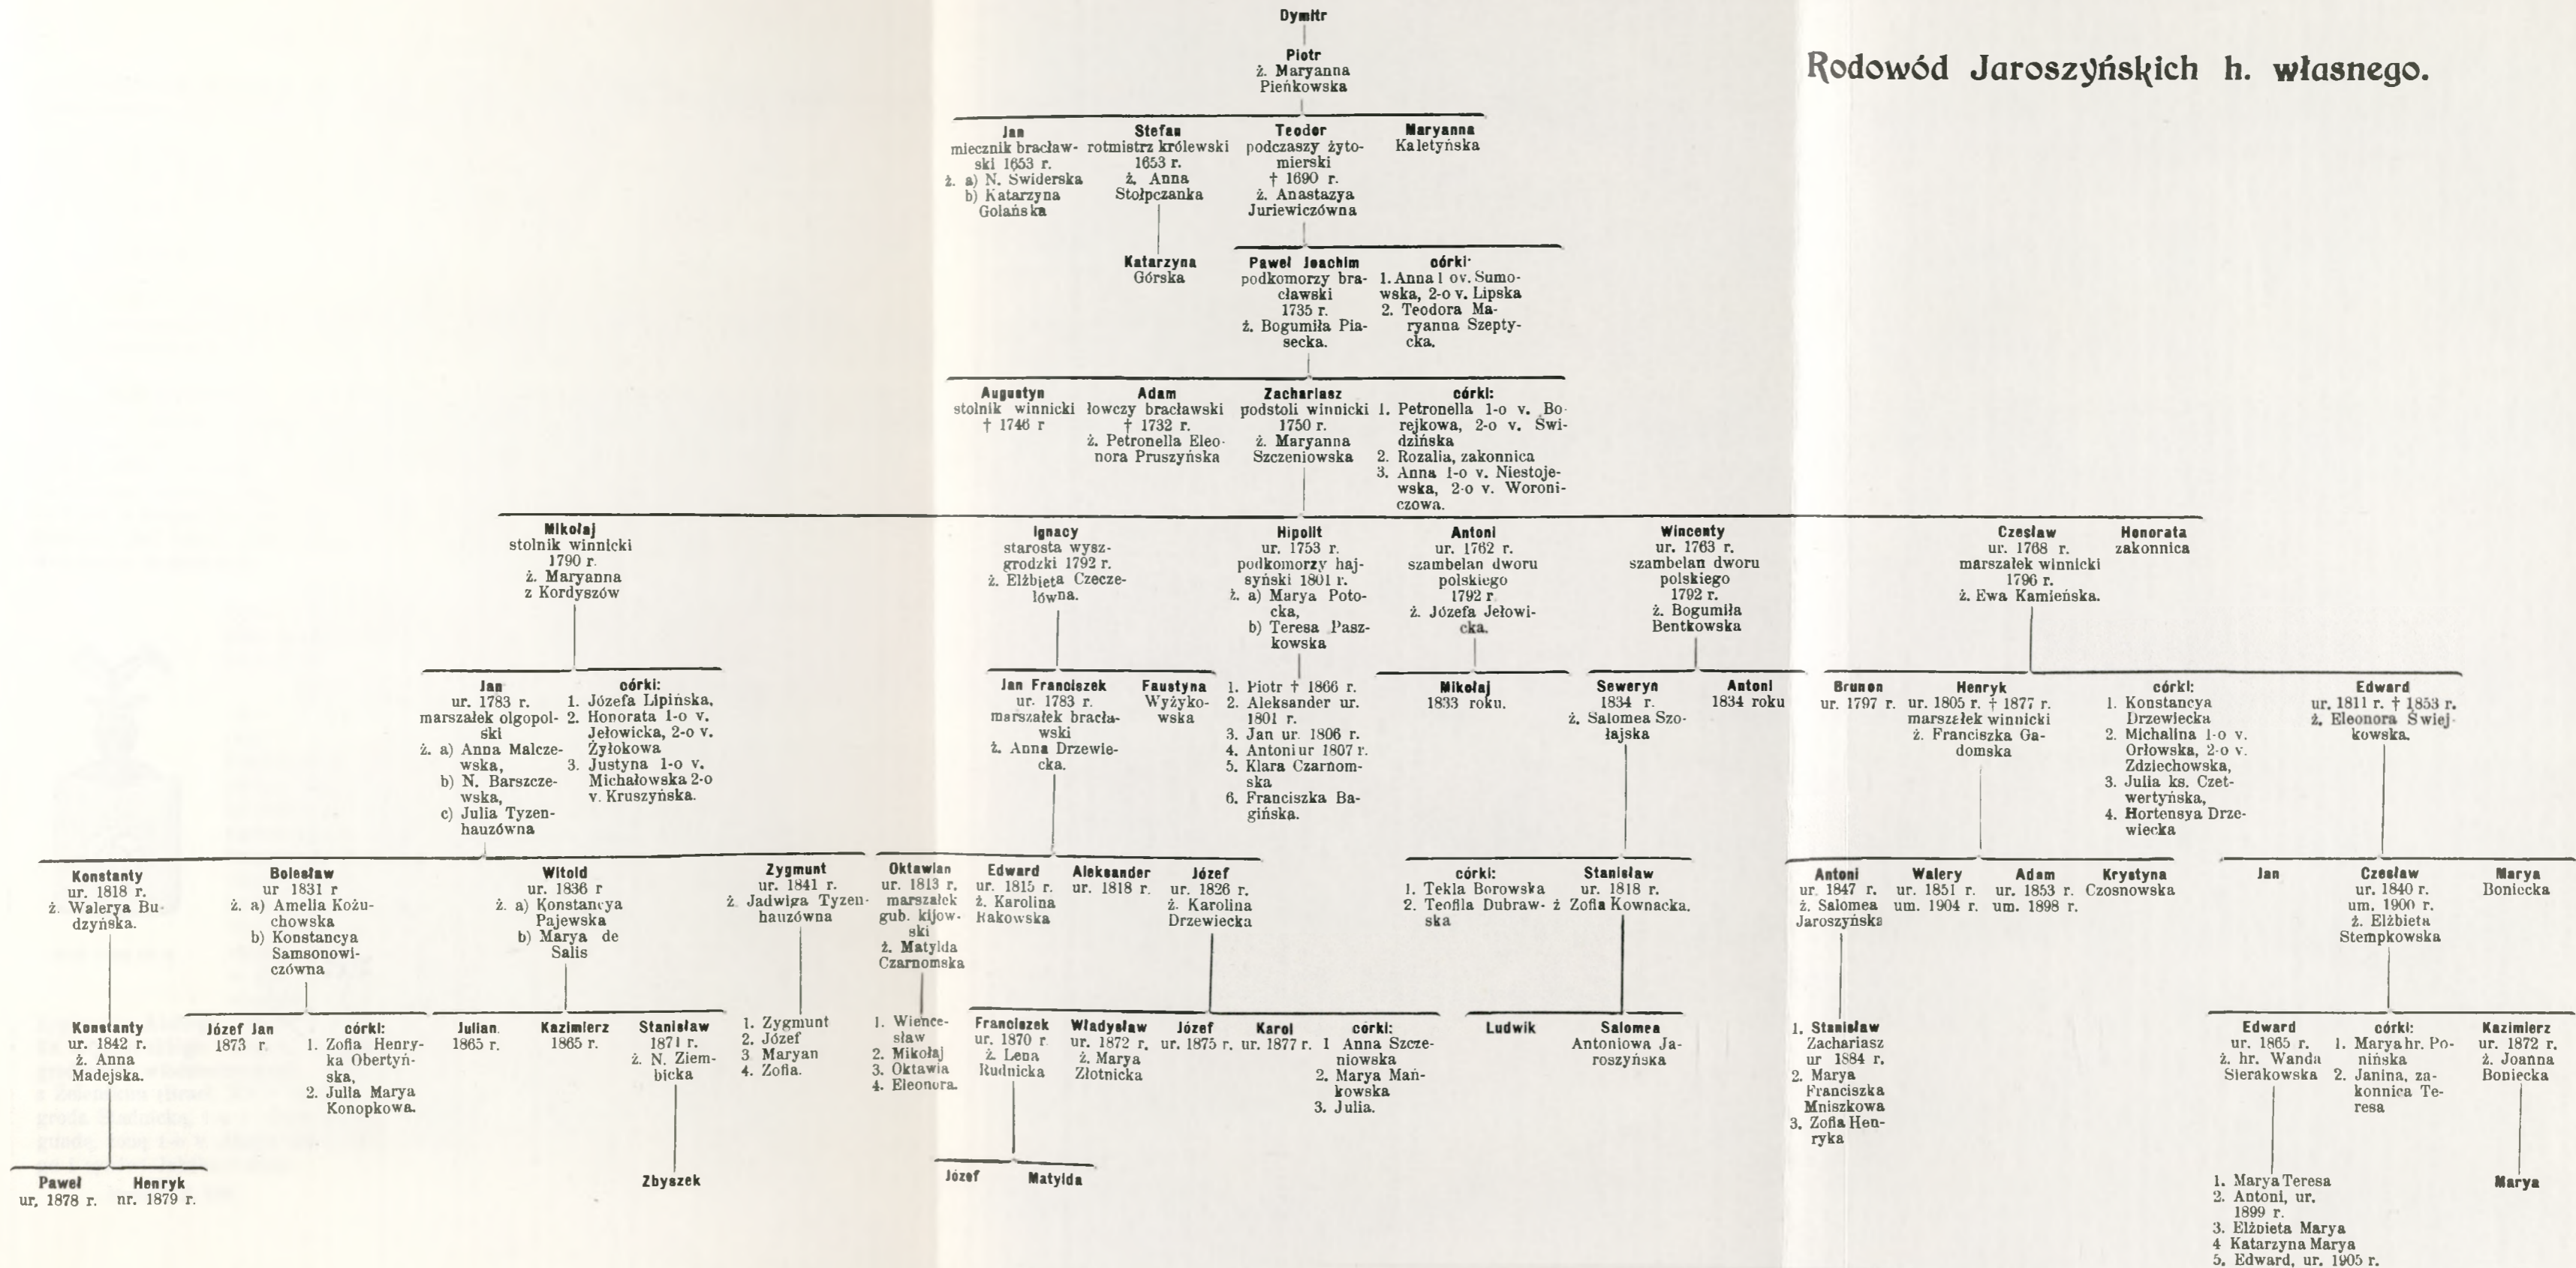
Rodowód Jaroszyńskich h. własnego.

Dymitr

Piotr
ż. Maryanna Pieńkowska

Jan
miecznik bracławski 1653 r.
ż. a) N. Swiderska
b) Katarzyna Golańska

Stefan
rotmistrz królewski 1653 r.
ż. Anna Stołpczanka

Katarzyna
Górska

Teodor
podczaszy żytomierski
† 1690 r.
ż. Anastazya Juriewiczówna

Maryanna
Kaletyńska

Paweł Joachim
podkomorzy bracławski 1735 r.
ż. Bogumiła Piasecka.

córki:
1. Anna 1 ov. Sumowska, 2-o v. Lipska
2. Teodora Maryanna Szeptycka.

Augustyn
stolnik winnicki
† 1746 r

Adam
łowczy bracławski
† 1732 r.
ż. Petronella Eleonora Pruszyńska

Zachariasz
podstoli winnicki 1750 r.
ż. Maryanna Szczeniowska

córki:
1. Petronella 1-o v. Borejkowa, 2-o v. Świdzińska
2. Rozalia, zakonnica
3. Anna 1-o v. Niestojewska, 2-o v. Woroniczowa.

Mikołaj
stolnik winnicki 1790 r.
ż. Maryanna z Kordyszów

Ignacy
starosta wyszgrodzki 1792 r.
ż. Elżbieta Czeczelówna.

Hipolit
ur. 1753 r.
podkomorzy hajsyński 1801 r.
ż. a) Marya Potocka,
b) Teresa Paszkowska

Antoni
ur. 1762 r.
szambelan dworu polskiego 1792 r.
ż. Józefa Jełowicka.

Wincenty
ur. 1763 r.
szambelan dworu polskiego 1792 r.
ż. Bogumiła Bentkowska

Czesław
ur. 1768 r.
marszałek winnicki 1796 r.
ż. Ewa Kamieńska.

Honorata
zakonnica

Jan
ur. 1783 r.
marszałek olgopolski
ż. a) Anna Malczewska,
b) N. Barszczewska,
c) Julia Tyzenhauzówna

córki:
1. Józefa Lipińska,
2. Honorata 1-o v. Jełowicka, 2-o v. Żyłokowa
3. Justyna 1-o v. Michałowska 2-o v. Kruszyńska.

Jan Franciszek
ur. 1783 r.
marszałek bracławski
ż. Anna Drzewiecka.

Faustyna
Wyżykowska

1. Piotr † 1866 r.
2. Aleksander ur. 1801 r.
3. Jan ur. 1806 r.
4. Antoni ur 1807 r.
5. Klara Czarnomska
6. Franciszka Bagińska.

Mikołaj
1833 roku.

Seweryn
1834 r.
ż. Salomea Szołajska

Antoni
1834 roku

Brunon
ur. 1797 r.

Henryk
ur. 1805 r. † 1877 r.
marszałek winnicki
ż. Franciszka Gadomska

córki:
1. Konstancya Drzewiecka
2. Michalina 1-o v. Orłowska, 2-o v. Zdziechowska,
3. Julia ks. Czetwertyńska,
4. Hortensya Drzewiecka

Edward
ur. 1811 r. † 1853 r.
ż. Eleonora Świejkowska.

Konstanty
ur. 1818 r.
ż. Walerya Budzyńska.

Bolesław
ur 1831 r
ż. a) Amelia Kożuchowska
b) Konstancya Samsonowiczówna

Witold
ur. 1836 r
ż. a) Konstancya Pajewska
b) Marya de Salis

Zygmunt
ur. 1841 r.
ż. Jadwiga Tyzenhauzówna

Oktawian
ur. 1813 r.
marszałek gub. kijowski
ż. Matylda Czarnomska

Edward
ur. 1815 r.
ż. Karolina Rakowska

Aleksander
ur. 1818 r.

Józef
ur. 1826 r.
ż. Karolina Drzewiecka

córki:
1. Tekla Borowska
2. Teofila Dubrawska

Stanisław
ur. 1818 r.
ż. Zofia Kownacka.

Antoni
ur 1847 r.
ż. Salomea Jaroszyńska

Walery
ur. 1851 r.
um. 1904 r.

Adam
ur. 1853 r.
um. 1898 r.

Krystyna
Czosnowska

Jan

Czesław
ur. 1840 r.
um. 1900 r.
ż. Elżbieta Stempkowska

Marya
Boniecka

Konstanty
ur. 1842 r.
ż. Anna Madejska.

Józef Jan
1873 r.

córki:
1. Zofia Henryka Obertyńska,
2. Julia Marya Konopkowa.

Julian
1865 r.

Kazimierz
1865 r.

Stanisław
1871 r.
ż. N. Ziembicka

1. Zygmunt
2. Józef
3 Maryan
4. Zofia.

1. Wiencesław
2. Mikołaj
3. Oktawia
4. Eleonora.

Franciszek
ur. 1870 r.
ż. Lena Rudnicka

Władysław
ur. 1872 r.
ż. Marya Złotnicka

Józef
ur. 1875 r.

Karol
ur. 1877 r.

córki:
1 Anna Szczeniowska
2. Marya Mańkowska
3. Julia.

Ludwik

Salomea
Antoniowa Jaroszyńska

1. Stanisław Zachariasz ur 1884 r.
2. Marya Franciszka Mniszkowa
3. Zofia Henryka

Edward
ur. 1865 r.
ż. hr. Wanda Sierakowska

córki:
1. Marya hr. Ponińska
2. Janina, zakonnica Teresa

Kazimierz
ur. 1872 r.
ż. Joanna Boniecka

Paweł
ur. 1878 r.

Henryk
nr. 1879 r.

Zbyszek

Józef

Matylda

1. Marya Teresa
2. Antoni, ur. 1899 r.
3. Elżbieta Marya
4 Katarzyna Marya
5. Edward, ur. 1905 r.

Marya